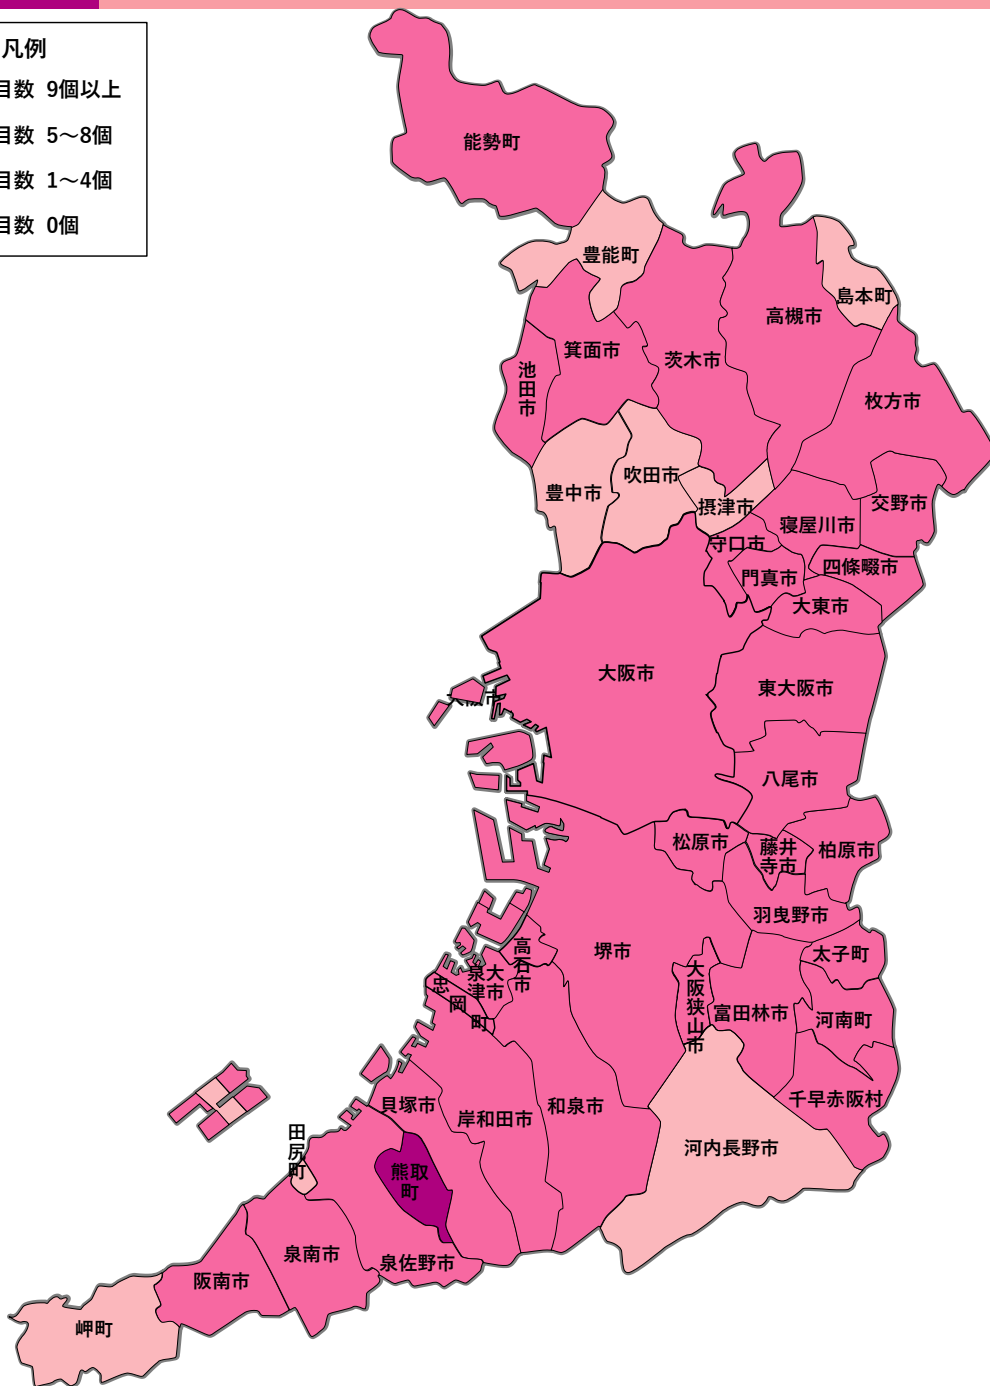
凡例
目数 9個以上
目数 5〜8個
目数 1〜4個
目数 0個

能勢町
豊能町
島本町
高槻市
箕面市
茨木市
池田市
枚方市
豊中市
吹田市
摂津市
交野市
寝屋川市
守口市
四條畷市
門真市
大東市
大阪市
東大阪市
八尾市
松原市
藤井寺市
柏原市
羽曳野市
堺市
高石市
泉大津市
忠岡町
太子町
大阪狭山市
富田林市
河南町
千早赤阪村
貝塚市
岸和田市
和泉市
河内長野市
田尻町
熊取町
泉南市
泉佐野市
阪南市
岬町